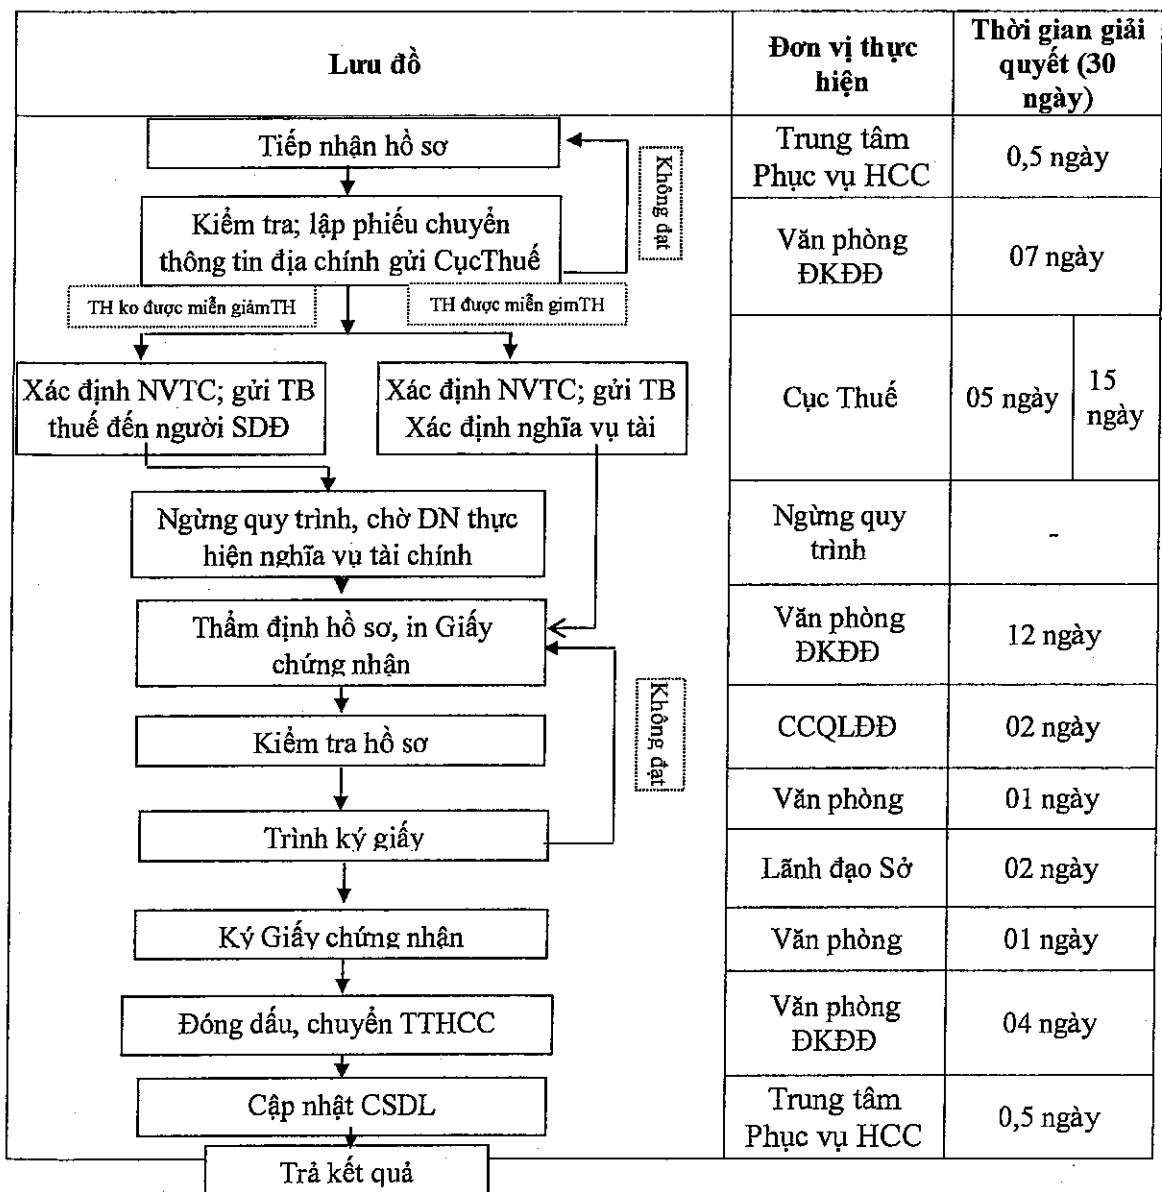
| Lưu đồ | Đơn vị thực hiện | Thời gian giải quyết (30 ngày) | |
|---|---|---|---|
| Tiếp nhận hồ sơ | Trung tâm Phục vụ HCC | 0,5 ngày | |
| Kiểm tra; lập phiếu chuyển thông tin địa chính gửi CụcThuế | Văn phòng ĐKĐĐ | 07 ngày | |
| Xác định NVTC; gửi TB thuế đến người SDĐ / Xác định NVTC; gửi TB Xác định nghĩa vụ tài | Cục Thuế | 05 ngày | 15 ngày |
| Ngừng quy trình, chờ DN thực hiện nghĩa vụ tài chính | Ngừng quy trình | - | |
| Thẩm định hồ sơ, in Giấy chứng nhận | Văn phòng ĐKĐĐ | 12 ngày | |
| Kiểm tra hồ sơ | CCQLĐĐ | 02 ngày | |
| Trình ký giấy | Văn phòng | 01 ngày | |
| | Lãnh đạo Sở | 02 ngày | |
| Ký Giấy chứng nhận | Văn phòng | 01 ngày | |
| Đóng dấu, chuyển TTHCC | Văn phòng ĐKĐĐ | 04 ngày | |
| Cập nhật CSDL | Trung tâm Phục vụ HCC | 0,5 ngày | |
| Trả kết quả | | | |

Không đạt

TH ko được miễn giảmTH

TH được miễn gimTH

Không đạt